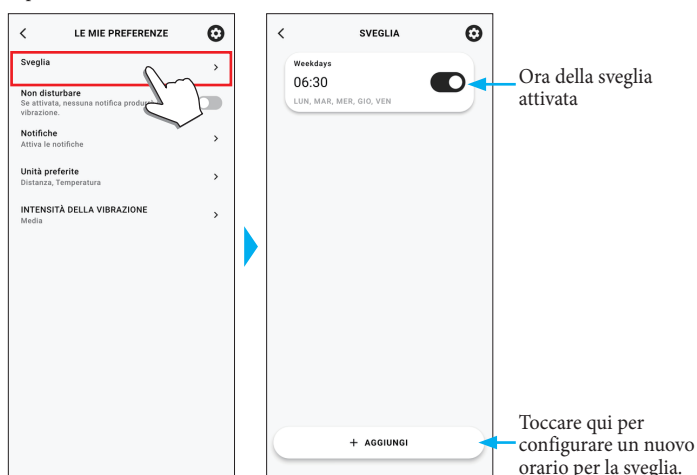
<

LE MIE PREFERENZE

Sveglia >

Non disturbare
Se attivata, nessuna notifica produ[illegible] vibrazione.

Notifiche >
Attiva le notifiche

Unità preferite >
Distanza, Temperatura

INTENSITÀ DELLA VIBRAZIONE >
Media

<

SVEGLIA

Weekdays
06:30
LUN, MAR, MER, GIO, VEN

Ora della sveglia attivata

+ AGGIUNGI

Toccare qui per configurare un nuovo orario per la sveglia.